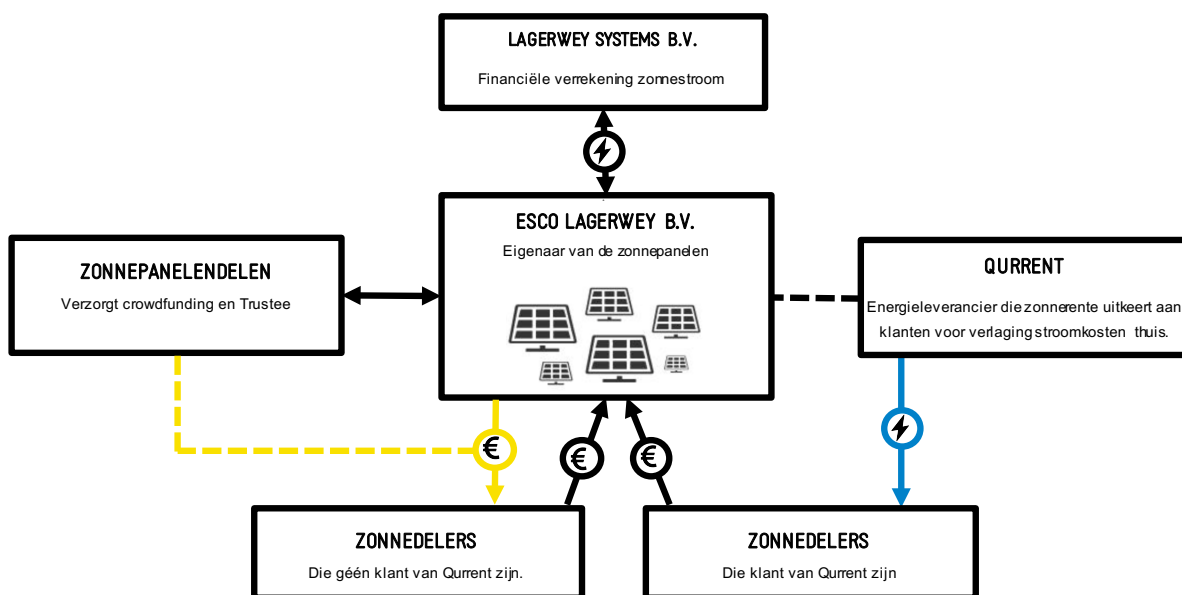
LAGERWEY SYSTEMS B.V.

Financiële verrekening zonnestroom

ZONNEPANELENDELEN

Verzorgt crowdfunding en Trustee

ESCO LAGERWEY B.V.

Eigenaar van de zonnepanelen

QURRENT

Energieleverancier die zonnerente uitkeert aan klanten voor verlaging stroomkosten thuis.

€

€

€

ZONNEDELERS

Die géén klant van Qurrent zijn.

ZONNEDELERS

Die klant van Qurrent zijn